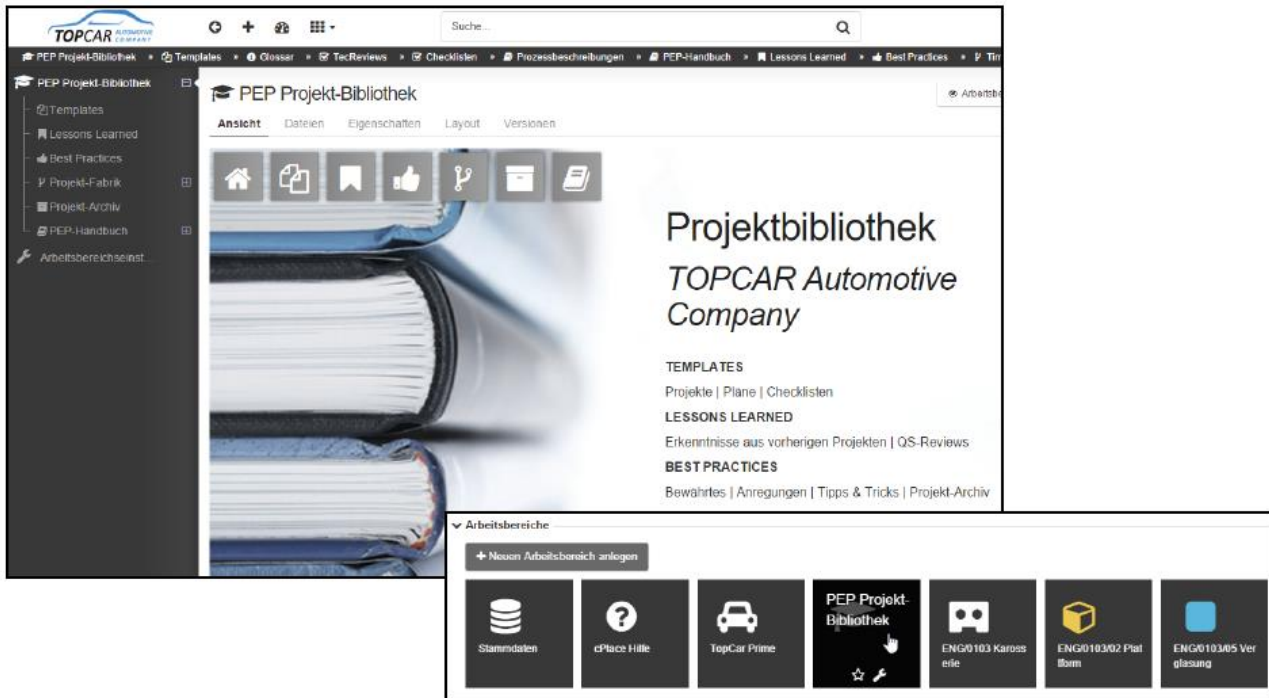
TOPCAR AUTOMOTIVE COMPANY

Suche...

PEP Projekt-Bibliothek » Templates » Glossar » TecReviews » Checklisten » Prozessbeschreibungen » PEP-Handbuch » Lessons Learned » Best Practices » Tim

PEP Projekt-Bibliothek
Templates
Lessons Learned
Best Practices
Projekt-Fabrik
Projekt-Archiv
PEP-Handbuch
Arbeitsbereichseinst...

PEP Projekt-Bibliothek

Arbeitsbe

Ansicht Dateien Eigenschaften Layout Versionen

Projektbibliothek

TOPCAR Automotive Company

TEMPLATES

Projekte | Pläne | Checklisten

LESSONS LEARNED

Erkenntnisse aus vorherigen Projekten | QS-Reviews

BEST PRACTICES

Bewährtes | Anregungen | Tipps & Tricks | Projekt-Archiv

Arbeitsbereiche

+ Neuen Arbeitsbereich anlegen

Stammdaten

cPlace Hilfe

TopCar Prime

PEP Projekt-Bibliothek

ENG/0103 Karosserie

ENG/0103/02 Plattform

ENG/0103/05 Verglasung